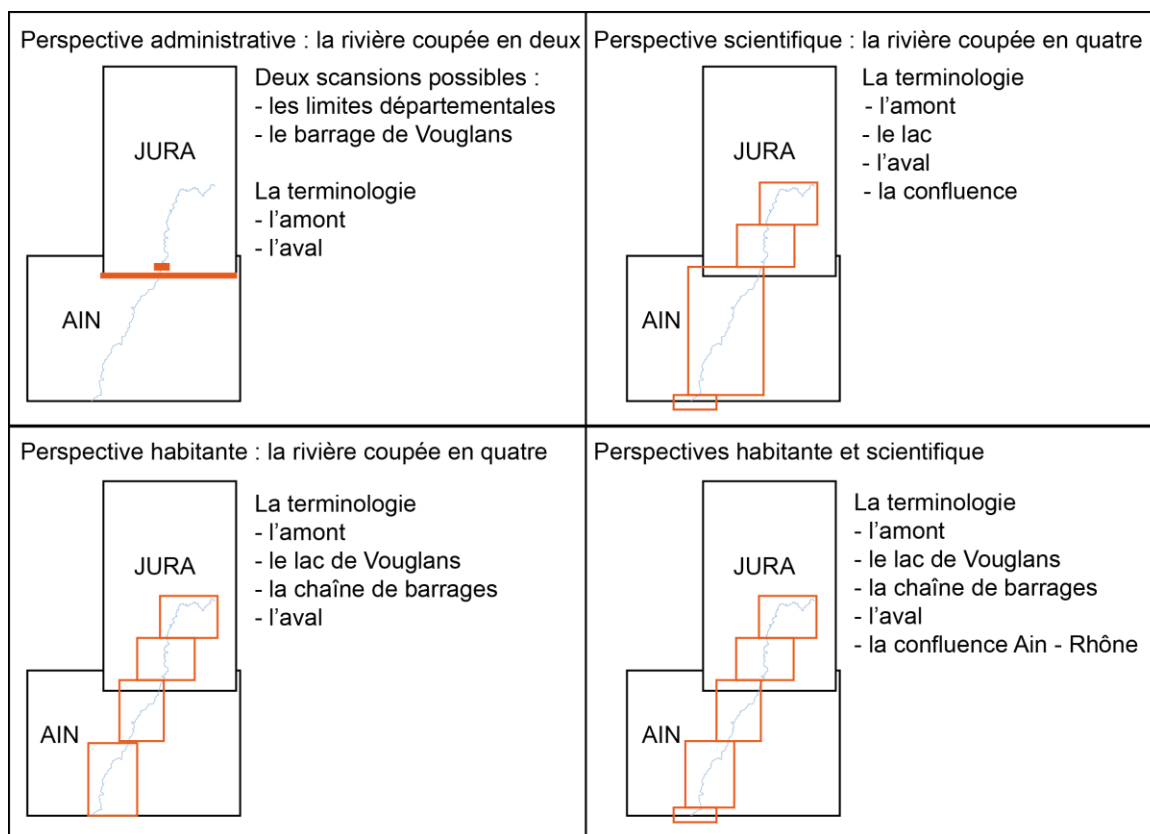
Perspective administrative : la rivière coupée en deux

JURA

AIN

Deux scansions possibles :
- les limites départementales
- le barrage de Vouglans

La terminologie
- l'amont
- l'aval

Perspective scientifique : la rivière coupée en quatre

JURA

AIN

La terminologie
- l'amont
- le lac
- l'aval
- la confluence

Perspective habitante : la rivière coupée en quatre

JURA

AIN

La terminologie
- l'amont
- le lac de Vouglans
- la chaîne de barrages
- l'aval

Perspectives habitante et scientifique

JURA

AIN

La terminologie
- l'amont
- le lac de Vouglans
- la chaîne de barrages
- l'aval
- la confluence Ain - Rhône